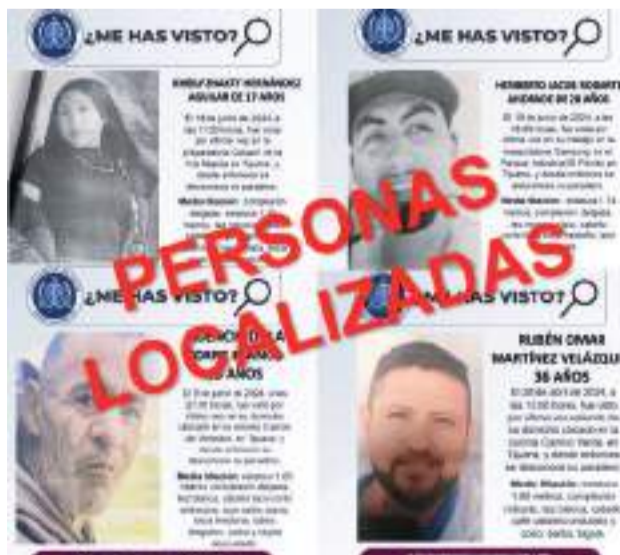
¿ME HAS VISTO?

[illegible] HERNÁNDEZ AGUILAR DE 17 AÑOS

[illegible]

¿ME HAS VISTO?

HERIBERTO JACOB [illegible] ANDRADE DE 28 AÑOS

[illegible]

PERSONAS LOCALIZADAS

¿ME HAS VISTO?

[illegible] AÑOS

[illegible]

¿ME HAS VISTO?

RUBÉN OMAR MARTÍNEZ VELÁZQU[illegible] 36 AÑOS

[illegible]